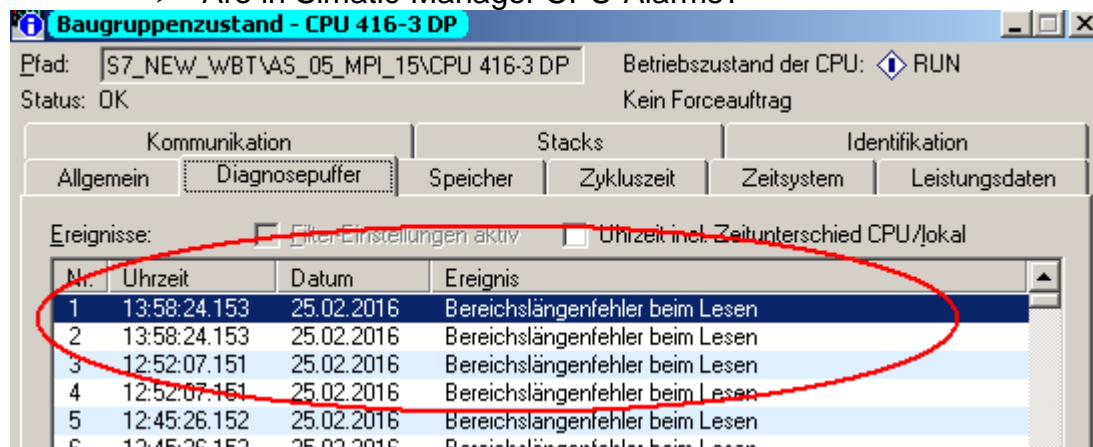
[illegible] Als in Simatic Manager CPU-Alarms?

Baugruppenzustand - CPU 416-3 DP

Pfad: S7_NEW_WBT\AS_05_MPI_15\CPU 416-3 DP
Betriebszustand der CPU: RUN
Status: OK
Kein Forceauftrag

Kommunikation | Stacks | Identifikation
Allgemein | Diagnosepuffer | Speicher | Zykluszeit | Zeitsystem | Leistungsdaten

Ereignisse: Filter-Einstellungen aktiv   Uhrzeit incl. Zeitunterschied CPU/lokal

| Nr. | Uhrzeit | Datum | Ereignis |
|---|---|---|---|
| 1 | 13:58:24.153 | 25.02.2016 | Bereichslängenfehler beim Lesen |
| 2 | 13:58:24.153 | 25.02.2016 | Bereichslängenfehler beim Lesen |
| 3 | 12:52:07.151 | 25.02.2016 | Bereichslängenfehler beim Lesen |
| 4 | 12:52:07.151 | 25.02.2016 | Bereichslängenfehler beim Lesen |
| 5 | 12:45:26.152 | 25.02.2016 | Bereichslängenfehler beim Lesen |
| 6 | 12:45:26.152 | 25.02.2016 | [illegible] |